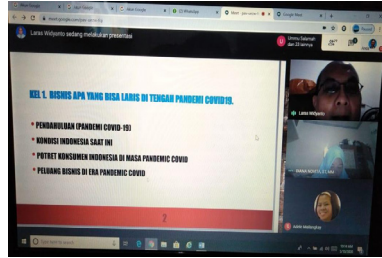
Laras Widyorto sedang melakukan presentasi

KEL 1. BISNIS APA YANG BISA LARIS DI TENGAH PANDEMI COVID19.

PENDAHULUAN (PANDEMI COVID-19)

KONDISI INDONESIA SAAT INI

POTRET KONSUMEN INDONESIA DI MASA PANDEMIC COVID

PELUANG BISNIS DI ERA PANDEMIC COVID

2

Laras Widyorto

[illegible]